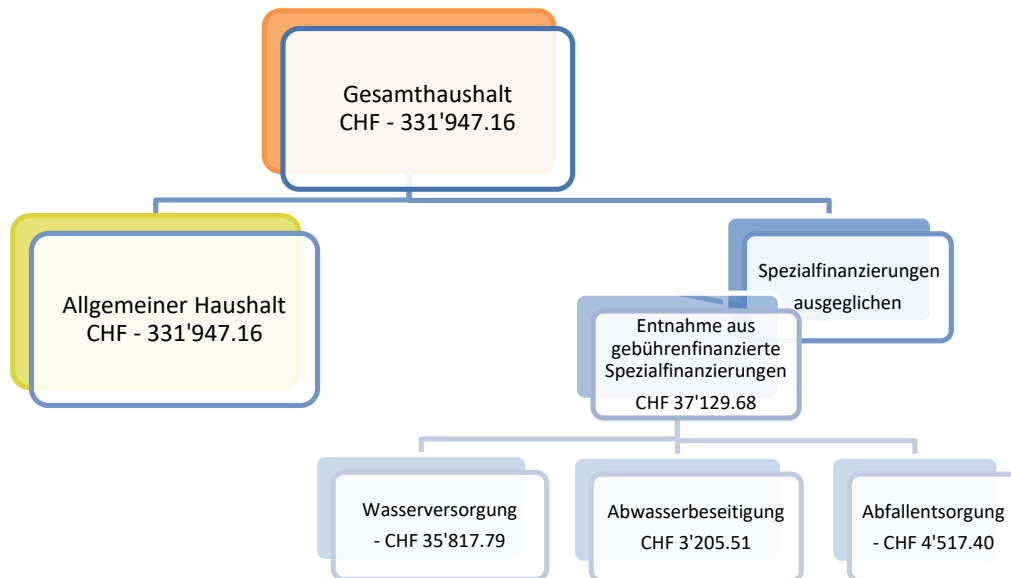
Gesamthaushalt
CHF - 331'947.16

Allgemeiner Haushalt
CHF - 331'947.16

Spezialfinanzierungen
ausgeglichen

Entnahme aus
gebührenfinanzierte
Spezialfinanzierungen
CHF 37'129.68

Wasserversorgung
- CHF 35'817.79

Abwasserbeseitigung
CHF 3'205.51

Abfallentsorgung
- CHF 4'517.40